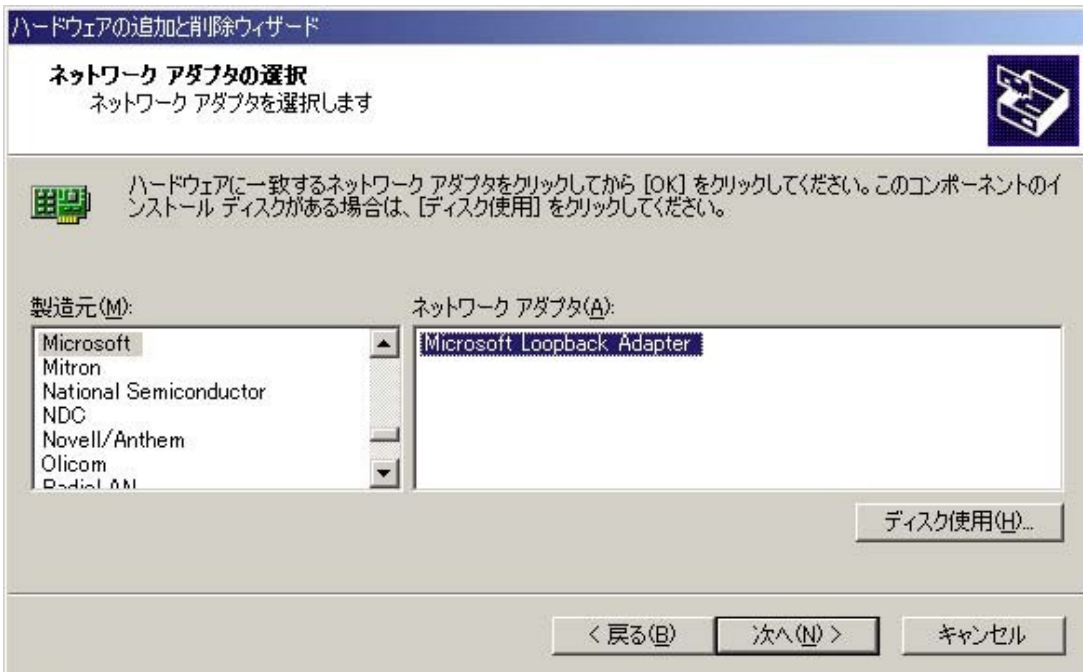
ハードウェアの追加と削除ウィザード

ネットワーク アダプタの選択
ネットワーク アダプタを選択します

ハードウェアに一致するネットワーク アダプタをクリックしてから [OK] をクリックしてください。このコンポーネントのインストール ディスクがある場合は、[ディスク使用] をクリックしてください。

製造元(M):

Microsoft
Mitron
National Semiconductor
NDC
Novell/Anthem
Olicom
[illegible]

ネットワーク アダプタ(A):

Microsoft Loopback Adapter

ディスク使用(H)...

< 戻る(B) 次へ(N) > キャンセル